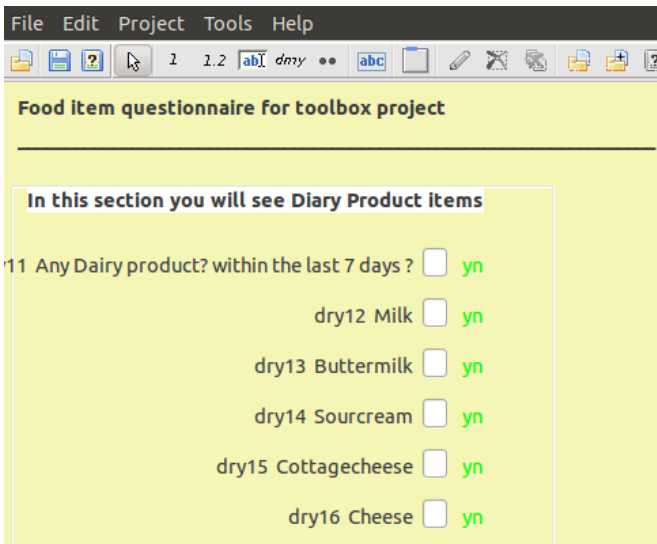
File Edit Project Tools Help

1 1.2 ab dmy •• abc

Food item questionnaire for toolbox project

In this section you will see Diary Product items

'11 Any Dairy product? within the last 7 days ? yn

dry12 Milk yn

dry13 Buttermilk yn

dry14 Sourcream yn

dry15 Cottagecheese yn

dry16 Cheese yn